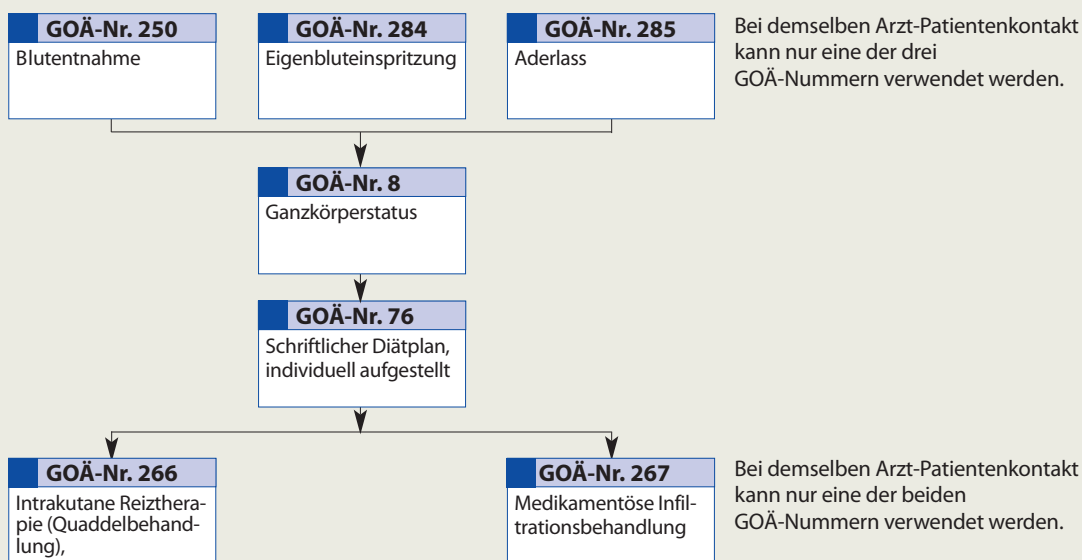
GOÄ-Nr. 250
Blutentnahme

GOÄ-Nr. 284
Eigenbluteinspritzung

GOÄ-Nr. 285
Aderlass

Bei demselben Arzt-Patientenkontakt kann nur eine der drei GOÄ-Nummern verwendet werden.

GOÄ-Nr. 8
Ganzkörperstatus

GOÄ-Nr. 76
Schriftlicher Diätplan, individuell aufgestellt

GOÄ-Nr. 266
Intrakutane Reiztherapie (Quaddelbehandlung),

GOÄ-Nr. 267
Medikamentöse Infiltrationsbehandlung

Bei demselben Arzt-Patientenkontakt kann nur eine der beiden GOÄ-Nummern verwendet werden.